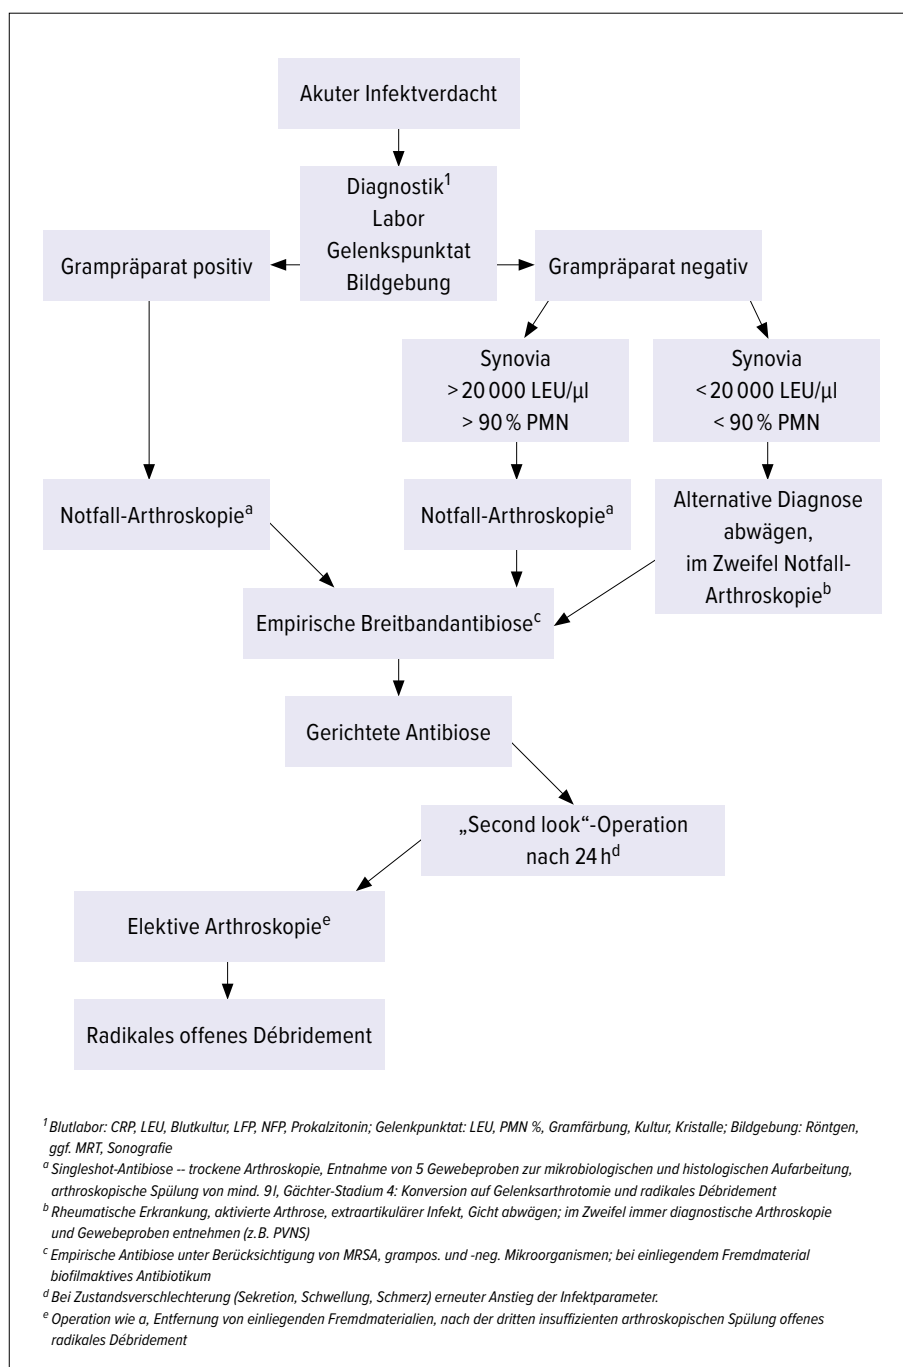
Akuter Infektverdacht

Diagnostik$^1$
Labor
Gelenkspunktat
Bildgebung

Grampräparat positiv

Grampräparat negativ

Synovia
> 20 000 LEU/µl
> 90 % PMN

Synovia
< 20 000 LEU/µl
< 90 % PMN

Notfall-Arthroskopie$^a$

Notfall-Arthroskopie$^a$

Alternative Diagnose abwägen, im Zweifel Notfall-Arthroskopie$^b$

Empirische Breitbandantibiose$^c$

Gerichtete Antibiose

„Second look"-Operation nach 24 h$^d$

Elektive Arthroskopie$^e$

Radikales offenes Débridement

$^1$ Blutlabor: CRP, LEU, Blutkultur, LFP, NFP, Prokalzitonin; Gelenkpunktat: LEU, PMN %, Gramfärbung, Kultur, Kristalle; Bildgebung: Röntgen, ggf. MRT, Sonografie

$^a$ Singleshot-Antibiose -- trockene Arthroskopie, Entnahme von 5 Gewebeproben zur mikrobiologischen und histologischen Aufarbeitung, arthroskopische Spülung von mind. 9l, Gächter-Stadium 4: Konversion auf Gelenksarthrotomie und radikales Débridement

$^b$ Rheumatische Erkrankung, aktivierte Arthrose, extraartikulärer Infekt, Gicht abwägen; im Zweifel immer diagnostische Arthroskopie und Gewebeproben entnehmen (z.B. PVNS)

$^c$ Empirische Antibiose unter Berücksichtigung von MRSA, grampos. und -neg. Mikroorganismen; bei einliegendem Fremdmaterial biofilmaktives Antibiotikum

$^d$ Bei Zustandsverschlechterung (Sekretion, Schwellung, Schmerz) erneuter Anstieg der Infektparameter.

$^e$ Operation wie a, Entfernung von einliegenden Fremdmaterialien, nach der dritten insuffizienten arthroskopischen Spülung offenes radikales Débridement